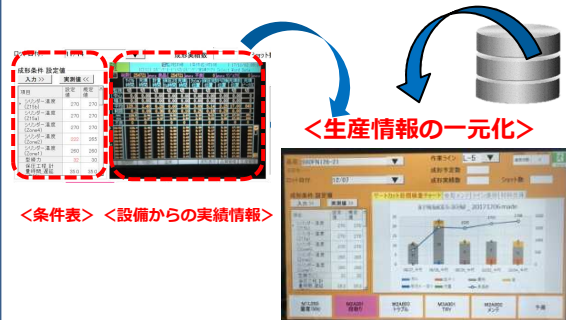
成形条件 設定値

入力 >>

実測値 <<

| 項目 | 設定値 | 実測値 |
|---|---|---|
| シリンダー温度(ノズル) | 270 | 270 |
| シリンダー温度(ノズル) | 270 | 270 |
| シリンダー温度(Zone1) | 270 | 270 |
| シリンダー温度(Zone2) | 260 | 255 |
| シリンダー温度(Zone3) | 260 | 260 |
| 型締力 | 30 | 30 |
| 射出工程 計量時間 遅延 | 38.0 | 38.0 |

<条件表>

<設備からの実績情報>

<生産情報の一元化>

作業ライン

L-5

成形条件

M1200 履歴

M24001 段取り

M24001 トラブル

M24001 TRY

M24001 メンテ

予備